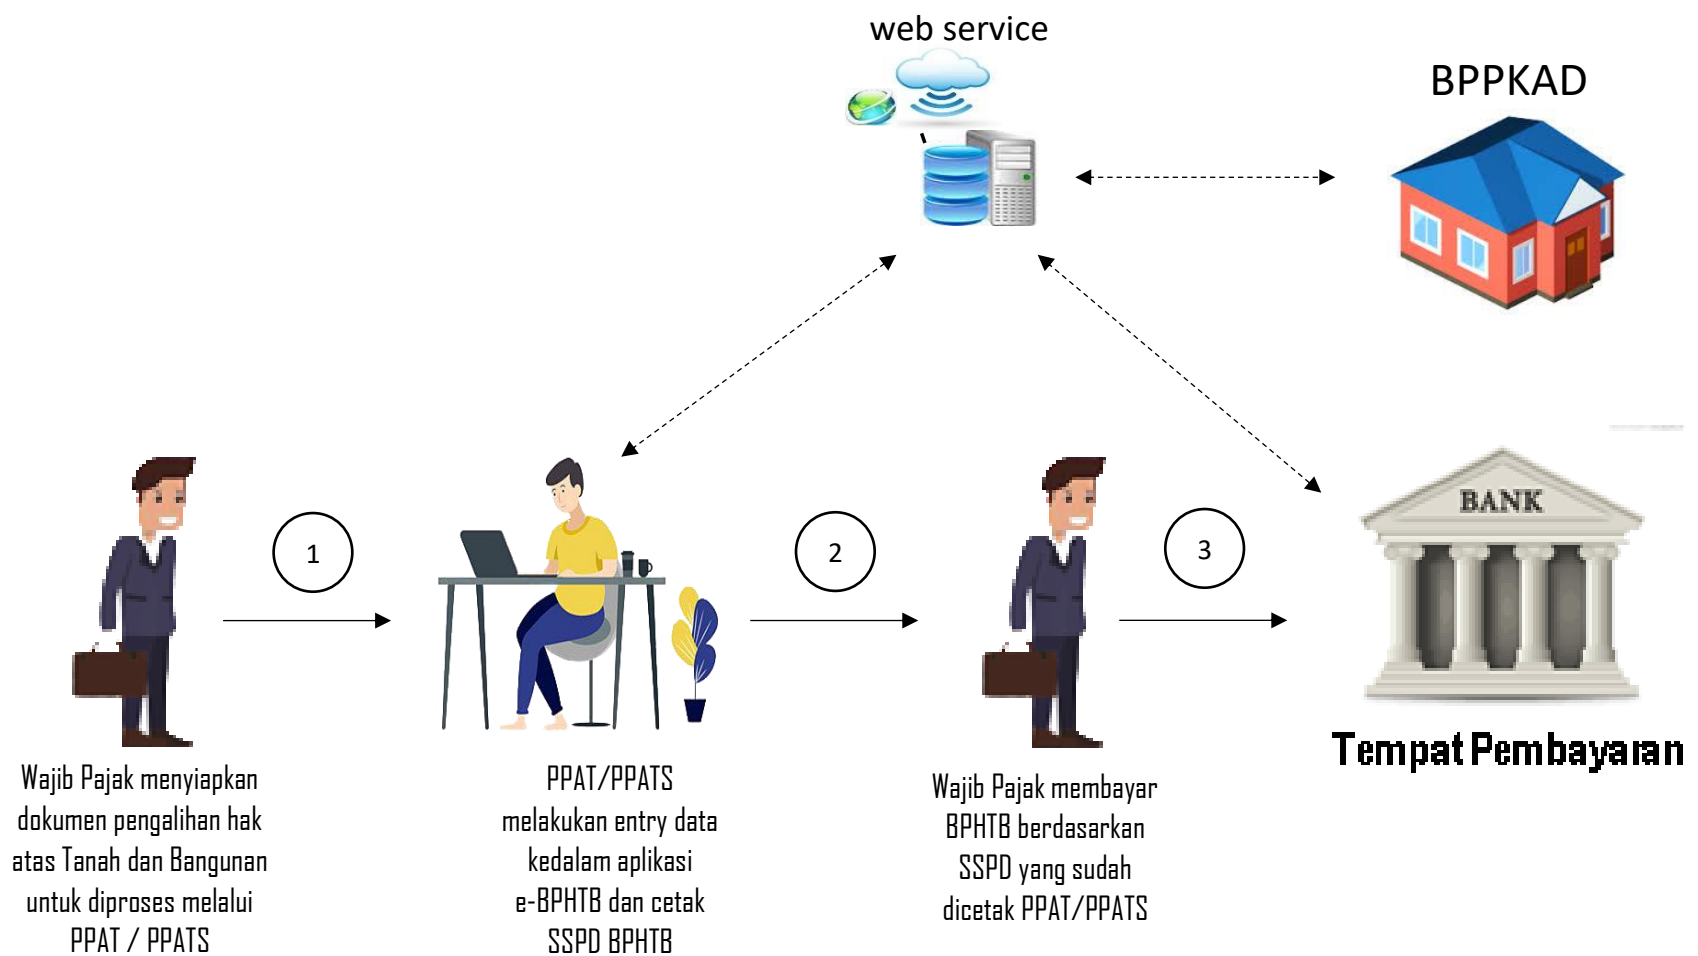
web service

BPPKAD

BANK

1

2

3

Tempat Pembayaran

Wajib Pajak menyiapkan dokumen pengalihan hak atas Tanah dan Bangunan untuk diproses melalui PPAT / PPATS

PPAT/PPATS melakukan entry data kedalam aplikasi e-BPHTB dan cetak SSPD BPHTB

Wajib Pajak membayar BPHTB berdasarkan SSPD yang sudah dicetak PPAT/PPATS